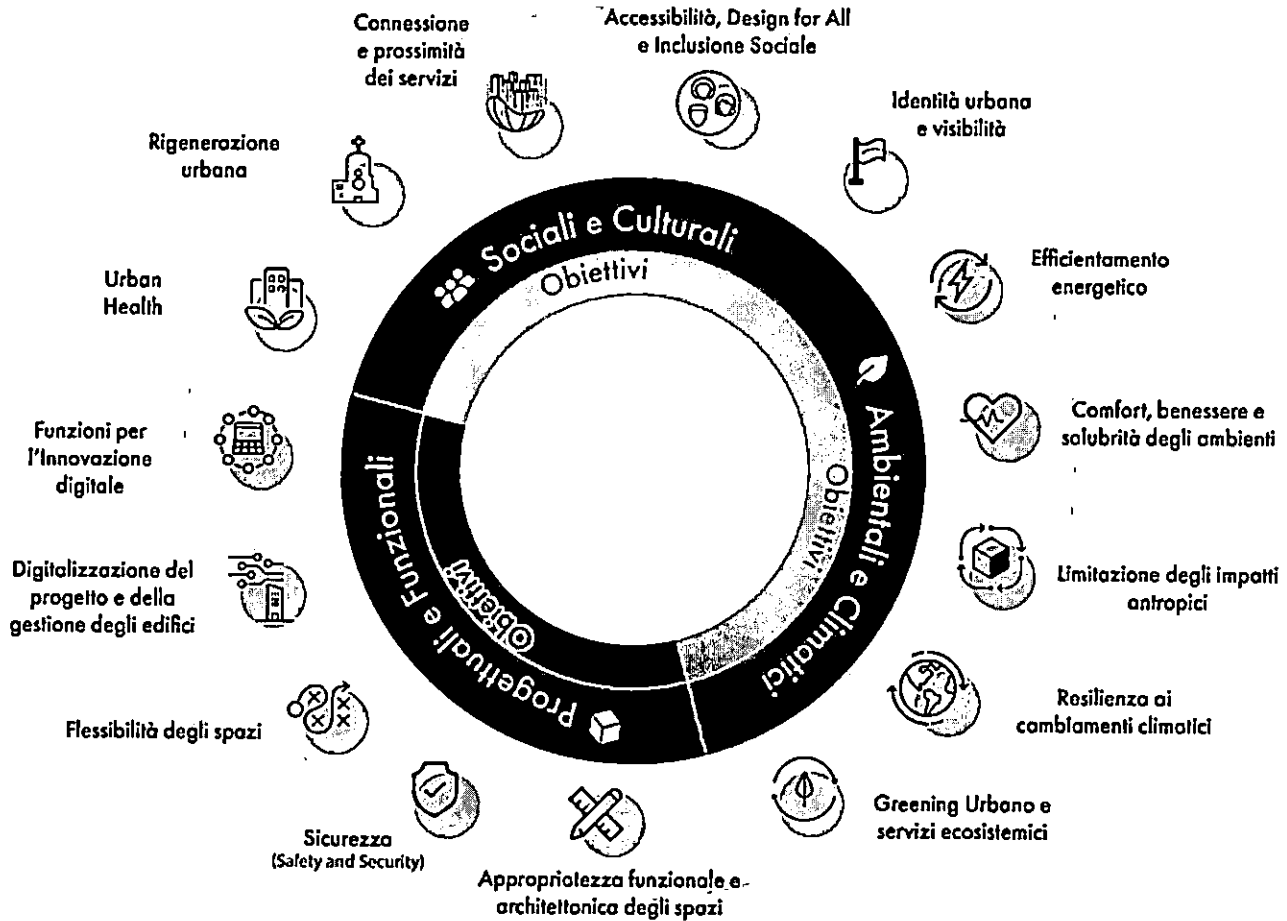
Connessione e prossimità dei servizi

Accessibilità, Design for All e Inclusione Sociale

Identità urbana e visibilità

Rigenerazione urbana

Sociali e Culturali

Obiettivi

Efficientamento energetico

Urban Health

Ambientali e Climatici

Obiettivi

Comfort, benessere e salubrità degli ambienti

Funzioni per l'Innovazione digitale

Progettuali e Funzionali

Obiettivi

Limitazione degli impatti antropici

Digitalizzazione del progetto e della gestione degli edifici

Resilienza ai cambiamenti climatici

Flessibilità degli spazi

Greening Urbano e servizi ecosistemici

Sicurezza (Safety and Security)

Appropriatezza funzionale e architettonica degli spazi